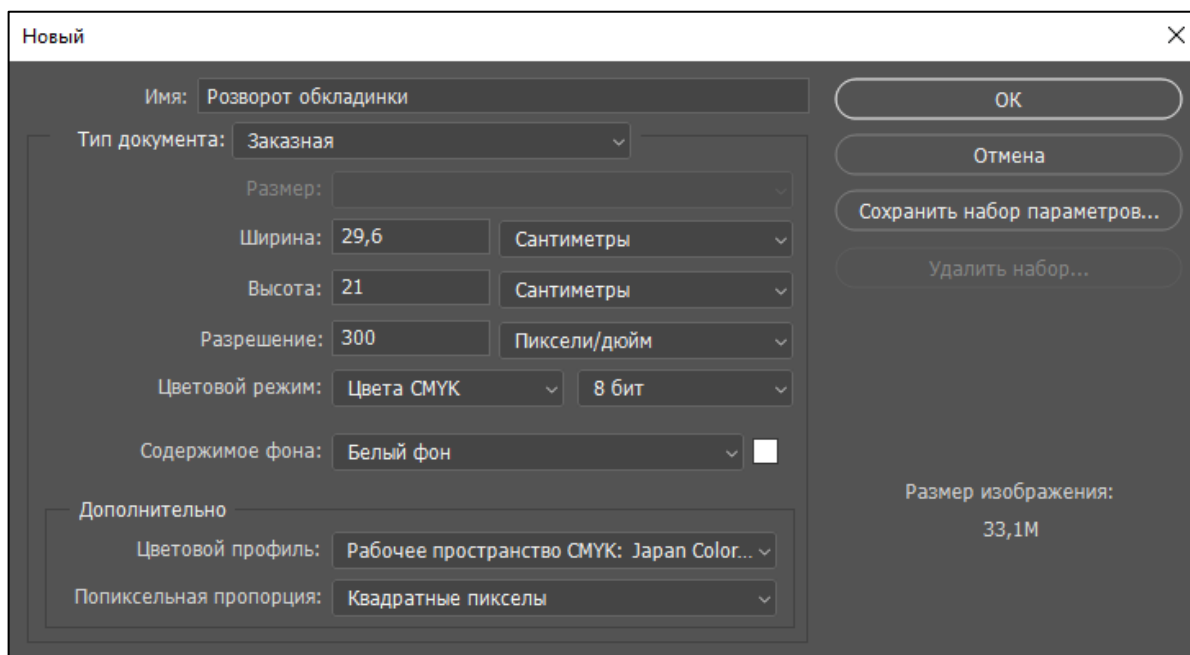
Новый

×

Имя: Розворот обкладинки

Тип документа: Заказная

Размер:

Ширина: 29,6 Сантиметры

Высота: 21 Сантиметры

Разрешение: 300 Пиксели/дюйм

Цветовой режим: Цвета CMYK 8 бит

Содержимое фона: Белый фон

Дополнительно

Цветовой профиль: Рабочее пространство CMYK: Japan Color...

Попиксельная пропорция: Квадратные пикселы

OK

Отмена

Сохранить набор параметров...

Удалить набор...

Размер изображения:

33,1M